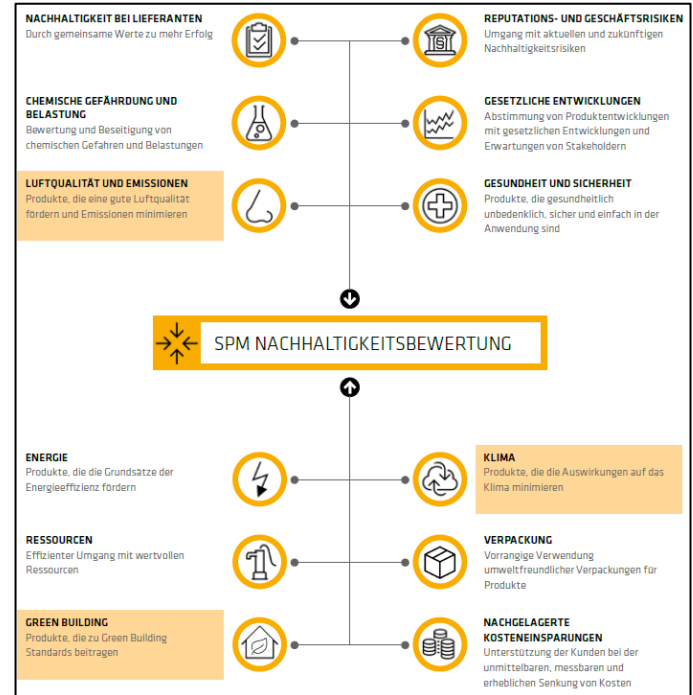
NACHHALTIGKEIT BEI LIEFERANTEN
Durch gemeinsame Werte zu mehr Erfolg

REPUTATIONS- UND GESCHÄFTSRISIKEN
Umgang mit aktuellen und zukünftigen Nachhaltigkeitsrisiken

CHEMISCHE GEFÄHRDUNG UND BELASTUNG
Bewertung und Beseitigung von chemischen Gefahren und Belastungen

GESETZLICHE ENTWICKLUNGEN
Abstimmung von Produktentwicklungen mit gesetzlichen Entwicklungen und Erwartungen von Stakeholdern

LUFTQUALITÄT UND EMISSIONEN
Produkte, die eine gute Luftqualität fördern und Emissionen minimieren

GESUNDHEIT UND SICHERHEIT
Produkte, die gesundheitlich unbedenklich, sicher und einfach in der Anwendung sind

SPM NACHHALTIGKEITSBEWERTUNG

ENERGIE
Produkte, die die Grundsätze der Energieeffizienz fördern

KLIMA
Produkte, die die Auswirkungen auf das Klima minimieren

RESSOURCEN
Effizienter Umgang mit wertvollen Ressourcen

VERPACKUNG
Vorrangige Verwendung umweltfreundlicher Verpackungen für Produkte

GREEN BUILDING
Produkte, die zu Green Building Standards beitragen

NACHGELAGERTE KOSTENEINSPARUNGEN
Unterstützung der Kunden bei der unmittelbaren, messbaren und erheblichen Senkung von Kosten